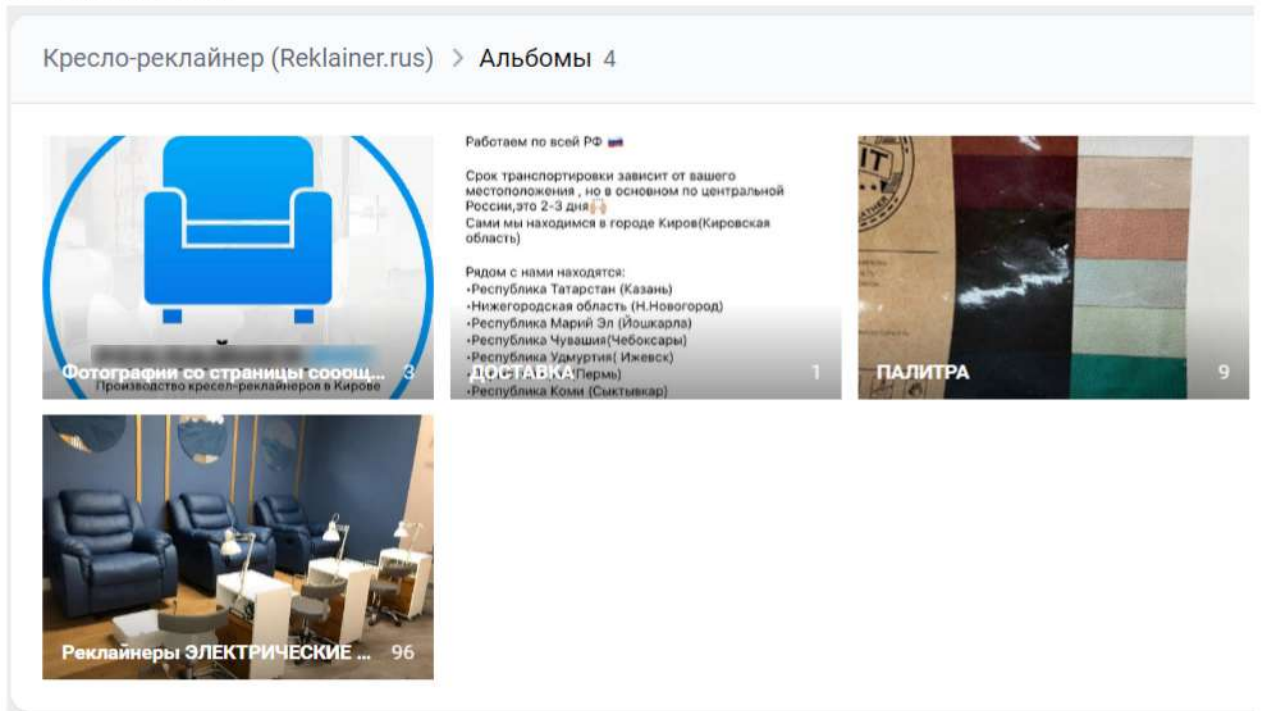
Кресло-реклайнер (Reklainer.rus) > Альбомы 4

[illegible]
Производство кресел-реклайнеров в Кирове
Фотографии со страницы сооощ... 3

Работаем по всей РФ

Срок транспортировки зависит от вашего местоположения , но в основном по центральной России,это 2-3 дня
Сами мы находимся в городе Киров(Кировская область)

Рядом с нами находятся:
•Республика Татарстан (Казань)
•Нижегородская область (Н.Новогород)
•Республика Марий Эл (Йошкарла)
•Республика Чувашия(Чебоксары)
•Республика Удмуртия( Ижевск)
•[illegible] Пермь)
•Республика Коми (Сыктывкар)
ДОСТАВКА 1

ПАЛИТРА 9

Реклайнеры ЭЛЕКТРИЧЕСКИЕ ... 96